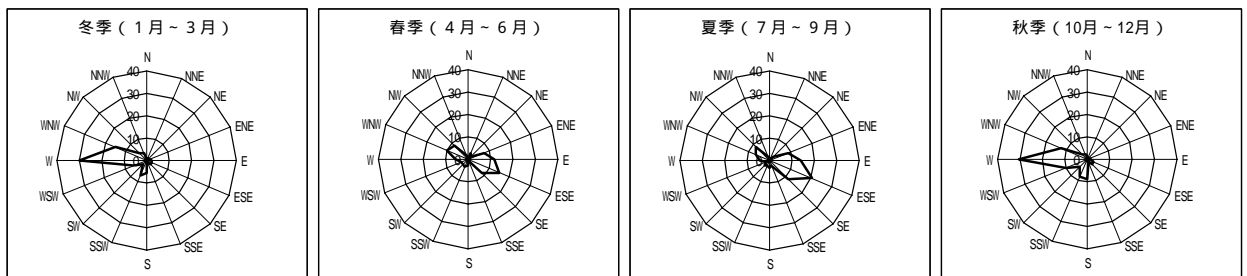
冬季（1月～3月）

N
NNE
NE
ENE
E
ESE
SE
SSE
S
SSW
SW
WSW
W
WNW
NW
NNW
40
30
20
10
0

春季（4月～6月）

N
NNE
NE
ENE
E
ESE
SE
SSE
S
SSW
SW
WSW
W
WNW
NW
NNW
40
30
20
10
0

夏季（7月～9月）

N
NNE
NE
ENE
E
ESE
SE
SSE
S
SSW
SW
WSW
W
WNW
NW
NNW
40
30
20
10
0

秋季（10月～12月）

N
NNE
NE
ENE
E
ESE
SE
SSE
S
SSW
SW
WSW
W
WNW
NW
NNW
40
30
20
10
0